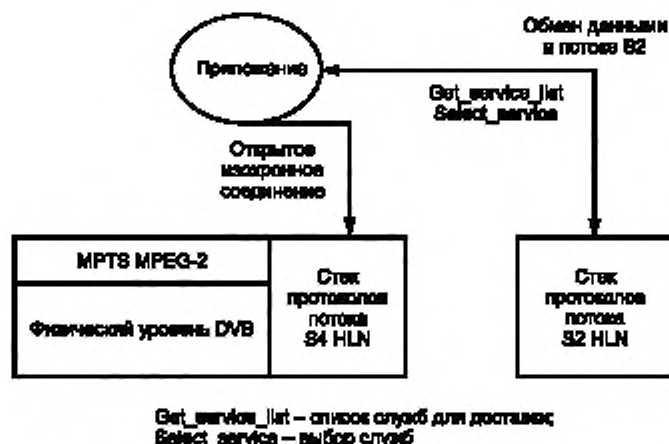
Обмен данными в потоке S2

Приложение

Get_service_list
Select_service

Открытое изохронное соединение

MPTS MPEG-2

Физический уровень DVB

Стек протоколов потока S4 HLN

Стек протоколов потока S2 HLN

Get_service_list – список служб для доставки;
Select_service – выбор служб